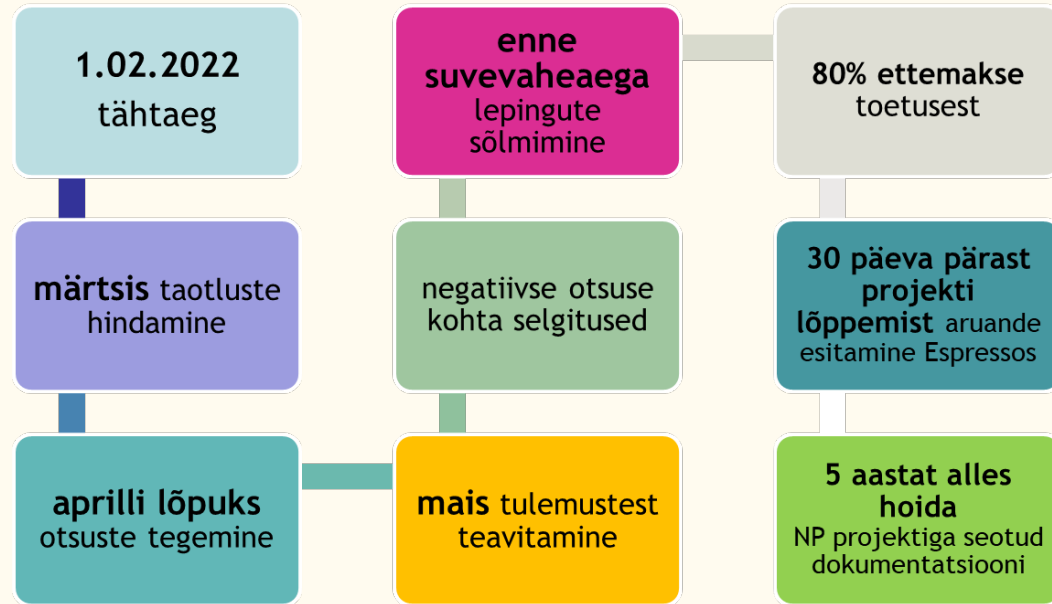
1.02.2022 tähtaeg

märtsis taotluste hindamine

aprilli lõpuks otsuste tegemine

mais tulemustest teavitamine

negatiivse otsuse kohta selgitused

enne suvevaheaega lepingute sõlmimine

80% ettemakse toetusest

30 päeva pärast projekti lõppemist aruande esitamine Espressos

5 aastat alles hoida NP projektiga seotud dokumentatsiooni